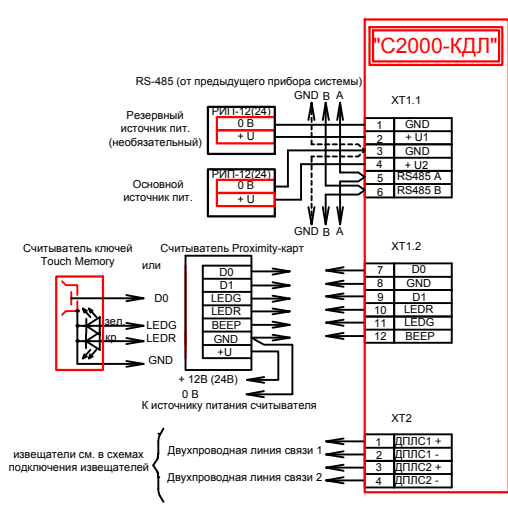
"С2000-КДЛ"

RS-485 (от предыдущего прибора системы)

GND B A

XT1.1

Резервный источник пит. (необязательный)

РИП-12(24)

0 В

+ U

Основной источник пит.

РИП-12(24)

0 В

+ U

| 1 | GND |
|---|---|
| 2 | + U1 |
| 3 | GND |
| 4 | + U2 |
| 5 | RS485 A |
| 6 | RS485 B |

GND B A

Считыватель ключей Touch Memory

или

Считыватель Proximity-карт

XT1.2

D0

зел.

LEDG

кр.

LEDR

GND

D0

D1

LEDG

LEDR

BEEP

GND

+U

| 7 | D0 |
|---|---|
| 8 | GND |
| 9 | D1 |
| 10 | LEDR |
| 11 | LEDG |
| 12 | BEEP |

+ 12В (24В)

0 В

К источнику питания считывателя

XT2

извещатели см. в схемах подключения извещателей

Двухпроводная линия связи 1

Двухпроводная линия связи 2

| 1 | ДПЛС1 + |
|---|---|
| 2 | ДПЛС1 - |
| 3 | ДПЛС2 + |
| 4 | ДПЛС2 - |